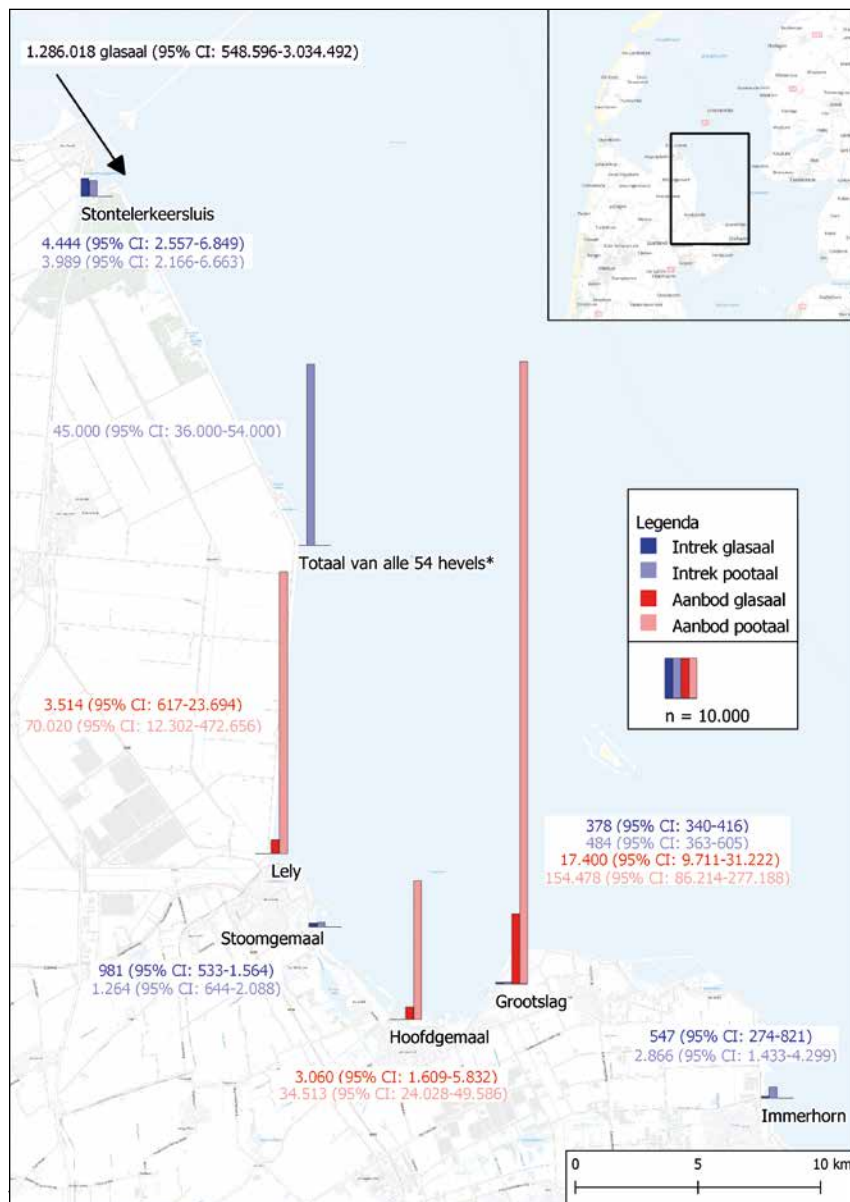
1.286.018 glasaal (95% CI: 548.596-3.034.492)

Stontelerkeersluis
4.444 (95% CI: 2.557-6.849)
3.989 (95% CI: 2.166-6.663)

45.000 (95% CI: 36.000-54.000)

Totaal van alle 54 hevels*

Legenda
Intrek glasaal
Intrek pootaal
Aanbod glasaal
Aanbod pootaal

n = 10.000

3.514 (95% CI: 617-23.694)
70.020 (95% CI: 12.302-472.656)

Lely

378 (95% CI: 340-416)
484 (95% CI: 363-605)
17.400 (95% CI: 9.711-31.222)
154.478 (95% CI: 86.214-277.188)

Stoomgemaal

981 (95% CI: 533-1.564)
1.264 (95% CI: 644-2.088)

Grootslag

Hoofdgemaal

547 (95% CI: 274-821)
2.866 (95% CI: 1.433-4.299)

3.060 (95% CI: 1.609-5.832)
34.513 (95% CI: 24.028-49.586)

Immerhorn

0
5
10 km